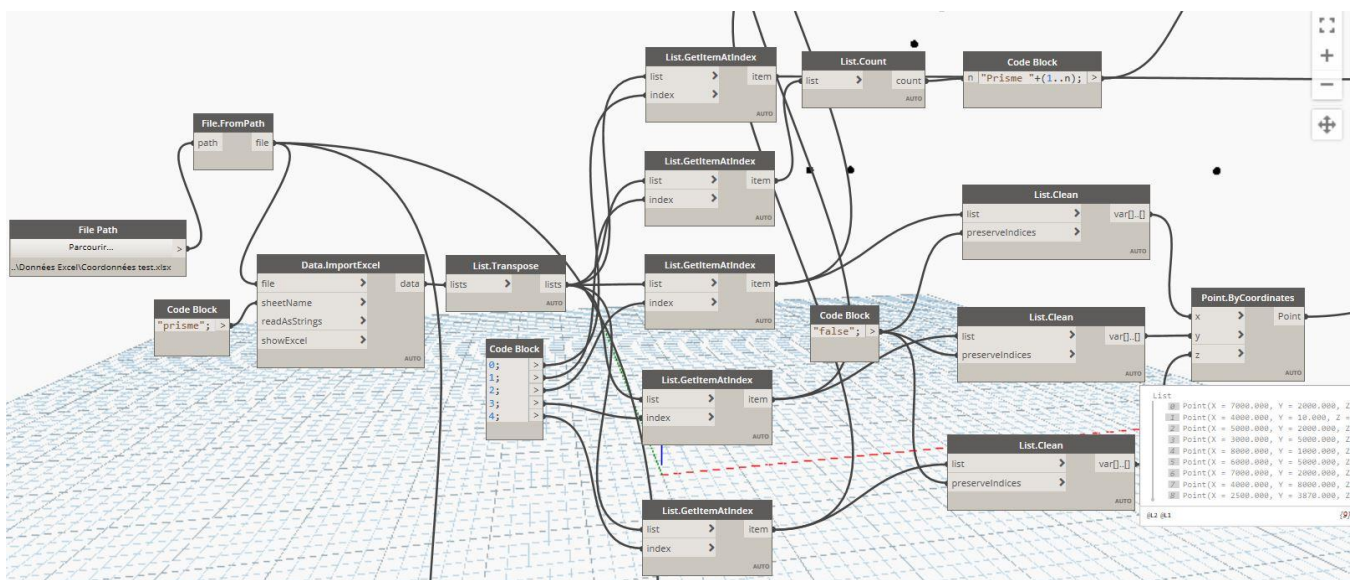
File Path
Parcourir...
>
..\Données Excel\Coordonnées test.xlsx

File.FromPath
path
file

Code Block
"prisme";
>

Data.ImportExcel
file
sheetName
readAsStrings
showExcel
data
AUTO

List.Transpose
lists
lists
AUTO

Code Block
0;
1;
2;
3;
4;

List.GetItemAtIndex
list
index
item
AUTO

List.Count
list
count
AUTO

Code Block
n
"Prisme "+(1..n);
>

List.GetItemAtIndex
list
index
item
AUTO

List.GetItemAtIndex
list
index
item
AUTO

List.Clean
list
preserveIndices
var[]..[]
AUTO

Code Block
"false";
>

List.Clean
list
preserveIndices
var[]..[]
AUTO

Point.ByCoordinates
x
y
z
Point
AUTO

List.GetItemAtIndex
list
index
item
AUTO

List.Clean
list
preserveIndices
var[]..[]
AUTO

List.GetItemAtIndex
list
index
item
AUTO

List
0 Point(X = 7000.000, Y = 2000.000, Z
1 Point(X = 4000.000, Y = 10.000, Z =
2 Point(X = 5000.000, Y = 2000.000, Z
3 Point(X = 3000.000, Y = 5000.000, Z
4 Point(X = 8000.000, Y = 1000.000, Z
5 Point(X = 6000.000, Y = 5000.000, Z
6 Point(X = 7000.000, Y = 2000.000, Z
7 Point(X = 4000.000, Y = 8000.000, Z
8 Point(X = 2500.000, Y = 3870.000, Z
@L2 @L1
{9}